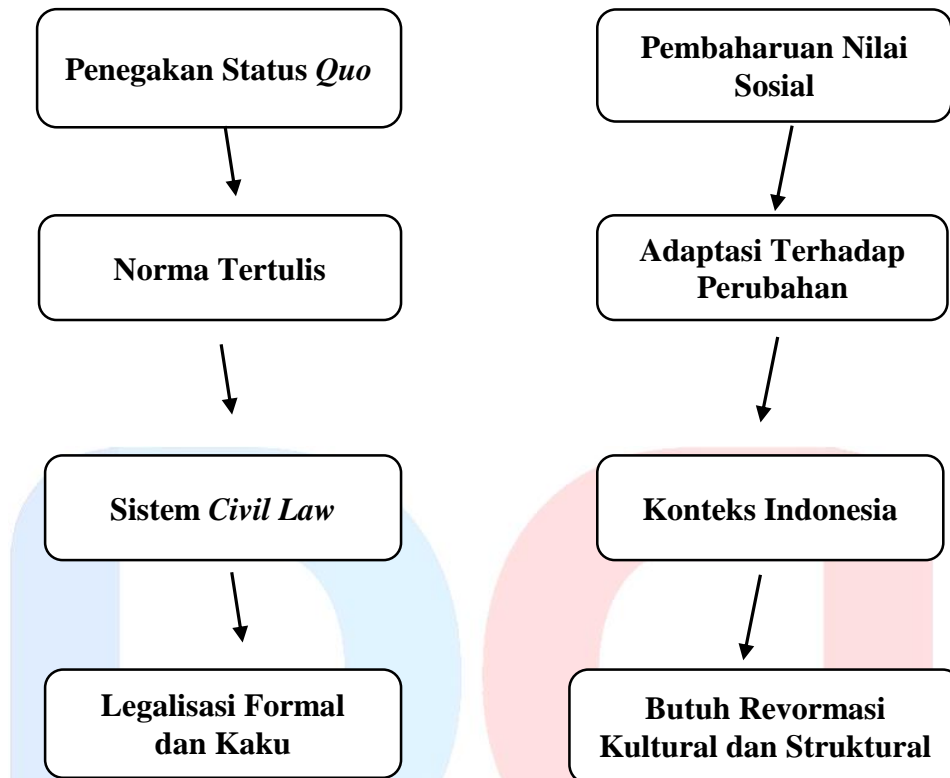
Penegakan Status *Quo*

Norma Tertulis

Sistem *Civil Law*

Legalisasi Formal dan Kaku

Pembaharuan Nilai Sosial

Adaptasi Terhadap Perubahan

Konteks Indonesia

Butuh Revormasi Kultural dan Struktural